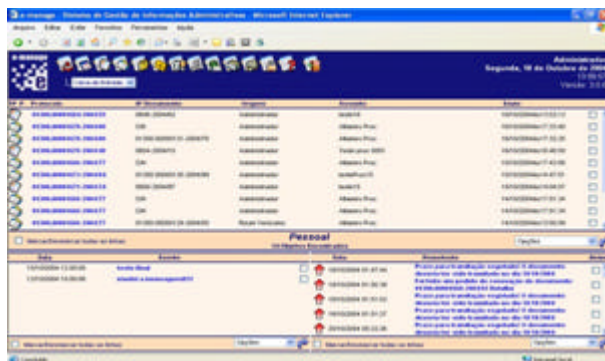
e-manage - Sistema de Gestão de Informações Administrativas - Microsoft Internet Explorer

Arquivo Editar Exibir Favoritos Ferramentas Ajuda

Administrador
Segunda, 18 de Outubro de 2004

Versão: 3.0

| Protocolo | Nº Documento | Origem | Assunto | Data |
|---|---|---|---|---|
| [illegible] | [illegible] | Administrador | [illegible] | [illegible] |
| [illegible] | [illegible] | Administrador | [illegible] | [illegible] |
| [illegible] | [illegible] | Administrador | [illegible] | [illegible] |
| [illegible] | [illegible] | Administrador | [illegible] | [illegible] |
| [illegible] | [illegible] | Administrador | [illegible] | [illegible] |
| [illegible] | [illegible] | Administrador | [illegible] | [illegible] |
| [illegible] | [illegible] | Administrador | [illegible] | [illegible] |
| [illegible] | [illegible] | Administrador | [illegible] | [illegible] |
| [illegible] | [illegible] | Administrador | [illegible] | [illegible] |
| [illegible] | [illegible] | Administrador | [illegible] | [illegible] |
| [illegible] | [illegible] | Administrador | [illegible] | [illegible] |

Marcar/Desmarcar todos os itens

Pessoal

Opções

| Data | Evento |
|---|---|
| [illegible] | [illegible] |
| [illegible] | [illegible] |

| Data | Pendências |
|---|---|
| 18/10/2004 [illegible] | Prazo para tramitação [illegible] |
| 18/10/2004 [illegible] | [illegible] |
| 18/10/2004 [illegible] | Prazo para tramitação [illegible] |
| 18/10/2004 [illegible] | Prazo para tramitação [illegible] |
| 20/10/2004 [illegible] | Prazo para tramitação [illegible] |

Marcar/Desmarcar todos os itens

Opções

Concluído

Intranet local